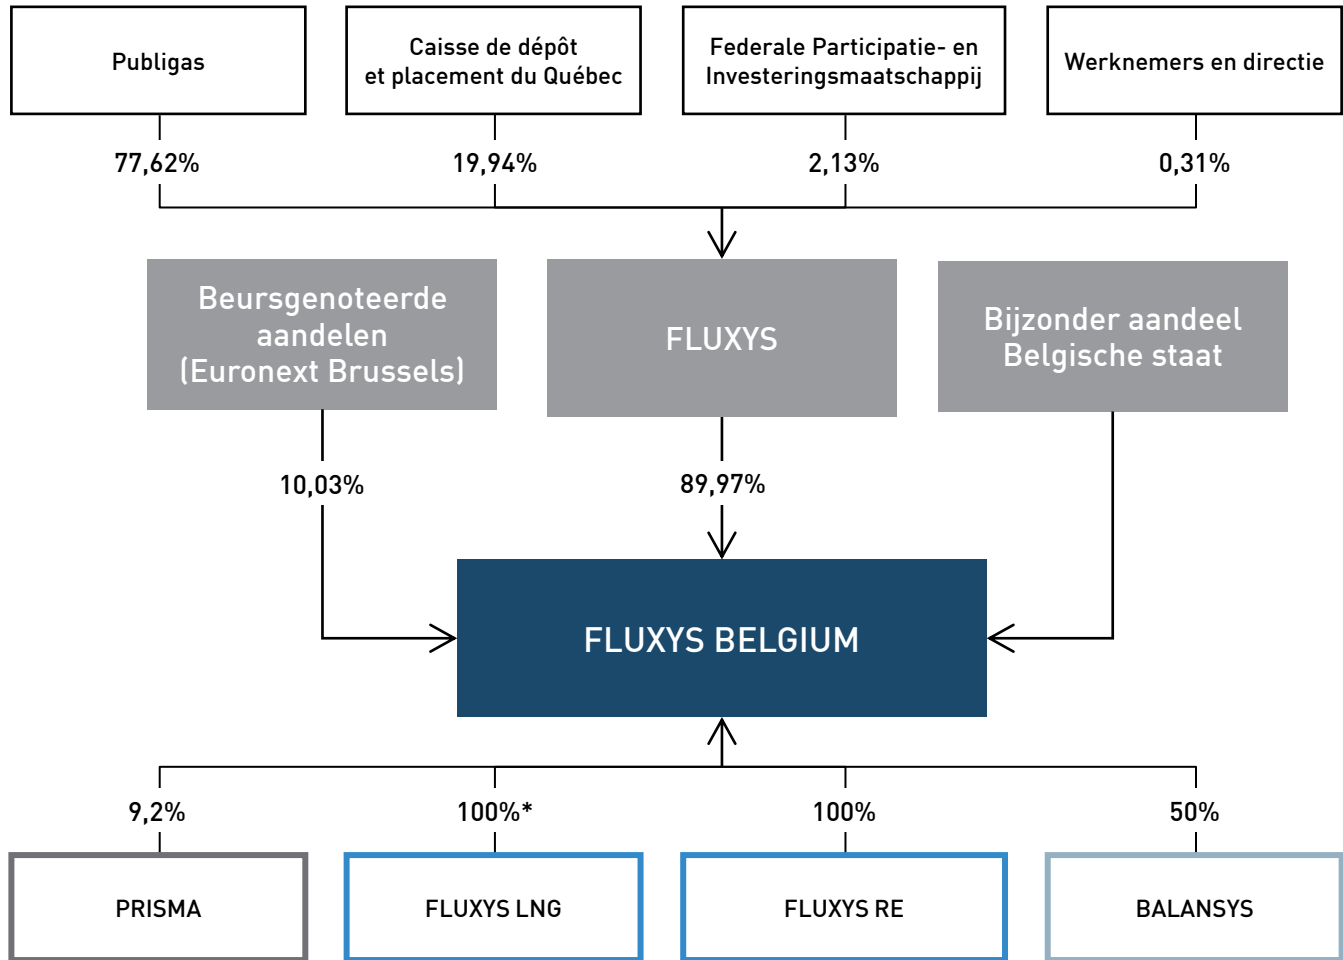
Publigas

Caisse de dépôt et placement du Québec

Federale Participatie- en Investeringsmaatschappij

Werknemers en directie

77,62%

19,94%

2,13%

0,31%

Beursgenoteerde aandelen (Euronext Brussels)

FLUXYS

Bijzonder aandeel Belgische staat

10,03%

89,97%

FLUXYS BELGIUM

9,2%

100%*

100%

50%

PRISMA

FLUXYS LNG

FLUXYS RE

BALANSYS